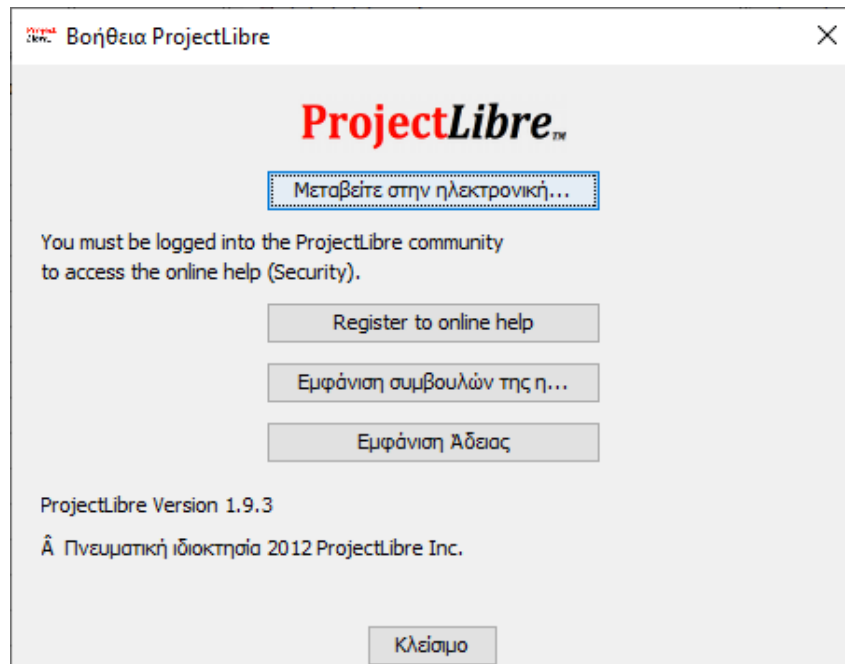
Βοήθεια ProjectLibre

ProjectLibre™

Μεταβείτε στην ηλεκτρονική...

You must be logged into the ProjectLibre community to access the online help (Security).

Register to online help

Εμφάνιση συμβουλών της η...

Εμφάνιση Άδειας

ProjectLibre Version 1.9.3

Â Πνευματική ιδιοκτησία 2012 ProjectLibre Inc.

Κλείσιμο